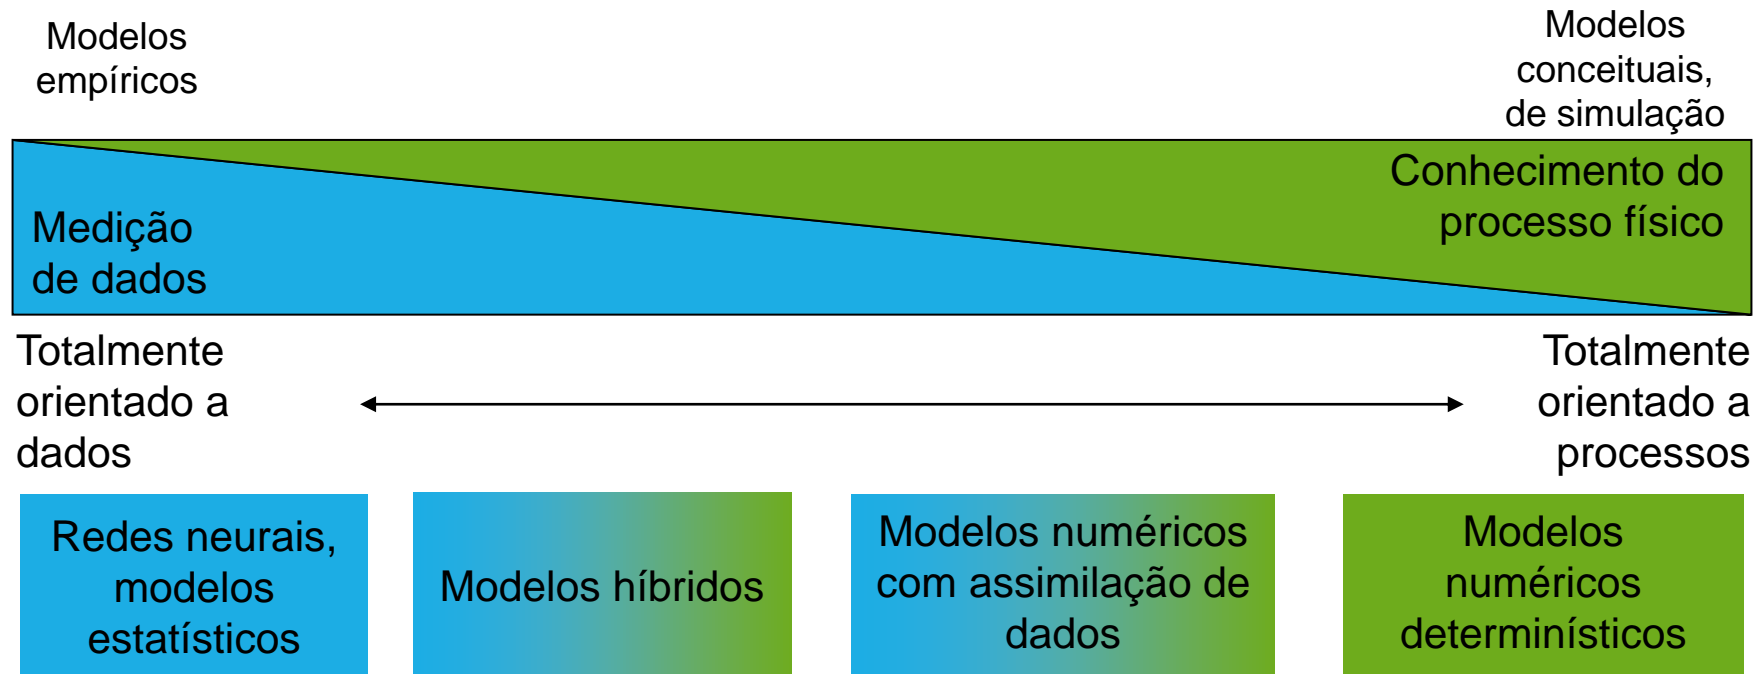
Modelos empíricos

Modelos conceituais, de simulação

Conhecimento do processo físico

Medição de dados

Totalmente orientado a dados

Totalmente orientado a processos

Redes neurais, modelos estatísticos

Modelos híbridos

Modelos numéricos com assimilação de dados

Modelos numéricos determinísticos